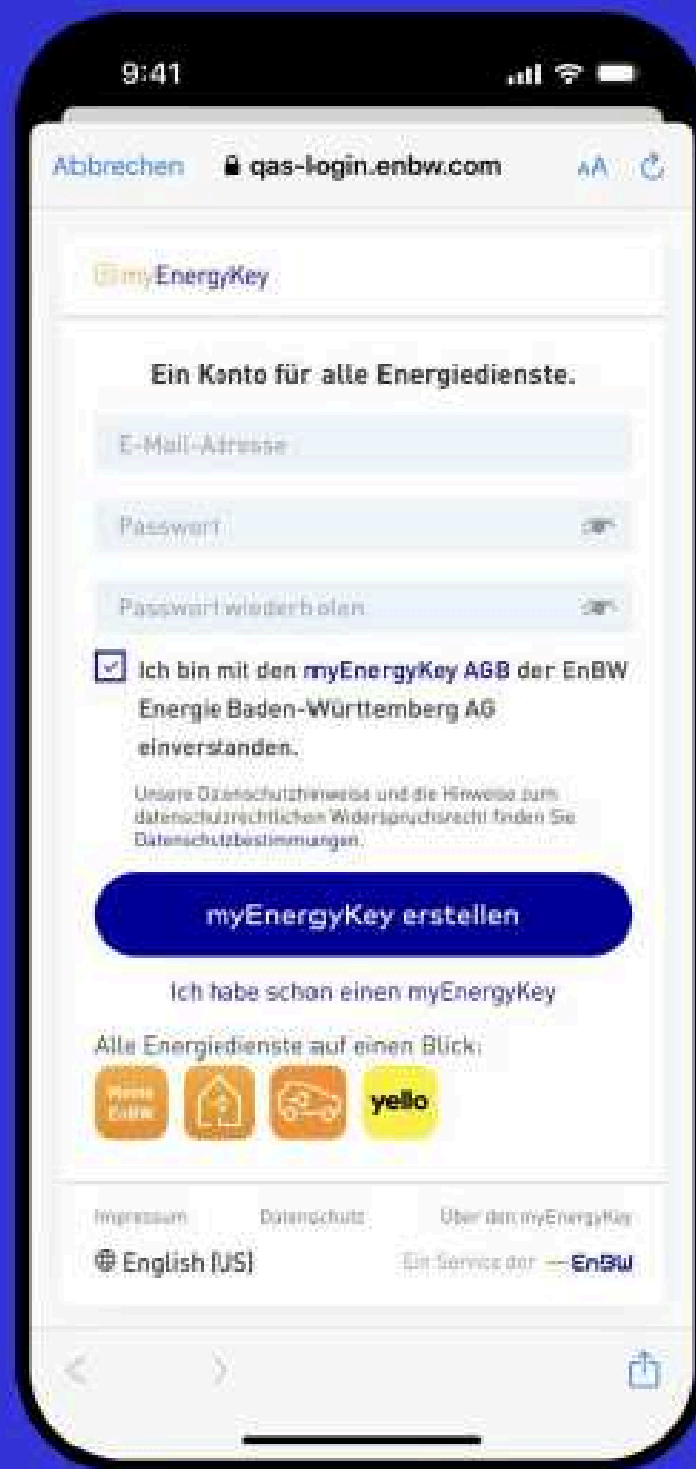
9:41

Abbrechen qas-login.enbw.com AA

myEnergyKey

Ein Konto für alle Energiedienste.

E-Mail-Adresse

Passwort

Passwort wiederholen

Ich bin mit den myEnergyKey AGB der EnBW Energie Baden-Württemberg AG einverstanden.

Unsere Datenschutzhinweise und die Hinweise zum datenschutzrechtlichen Widerspruchsrecht finden Sie Datenschutzbestimmungen.

myEnergyKey erstellen

Ich habe schon einen myEnergyKey

Alle Energiedienste auf einen Blick:

Mein EnBW

yello

Impressum Datenschutz Über den myEnergyKey

English (US) Ein Service der EnBW